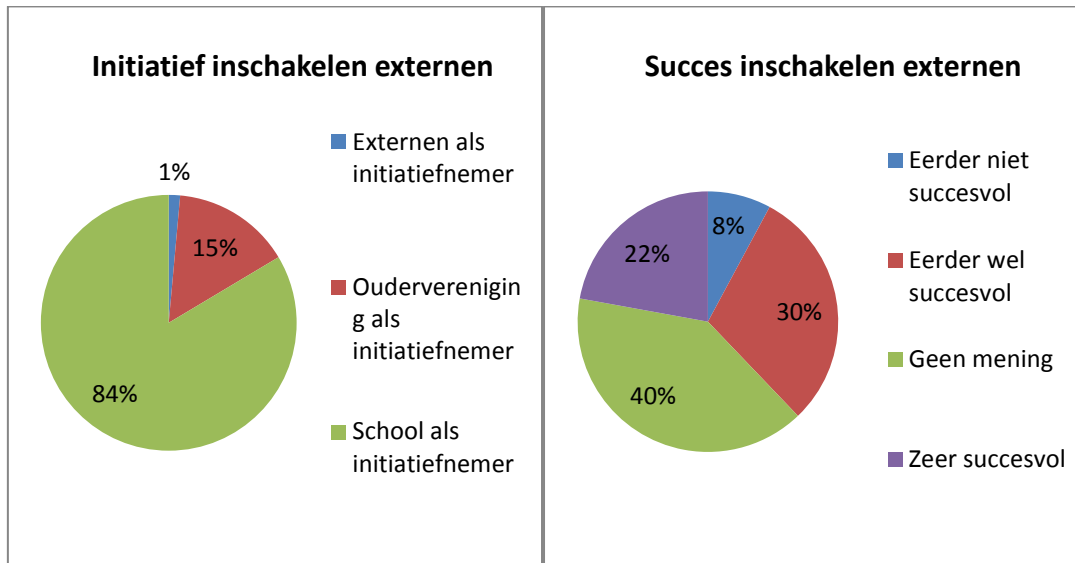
Initiatief inschakelen externen

1%

15%

84%

Externen als initiatiefnemer

Oudervereniging als initiatiefnemer

School als initiatiefnemer

Succes inschakelen externen

8%

30%

40%

22%

Eerder niet succesvol

Eerder wel succesvol

Geen mening

Zeer succesvol